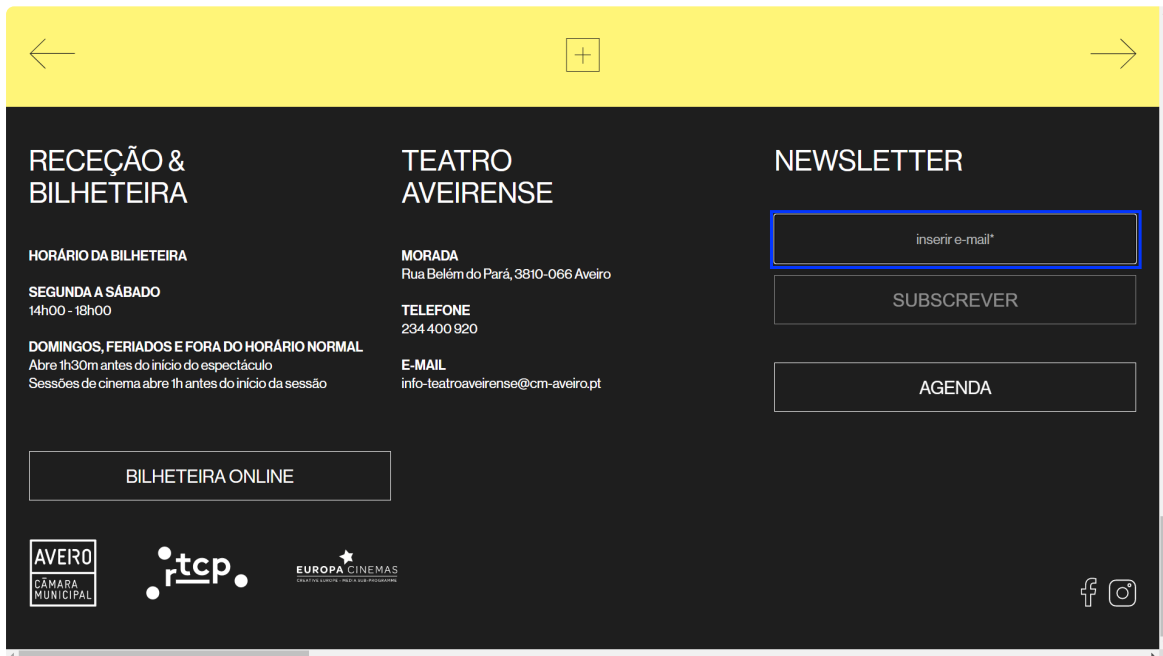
RECEÇÃO & BILHETEIRA

HORÁRIO DA BILHETEIRA

SEGUNDA A SÁBADO
14h00 - 18h00

DOMINGOS, FERIADOS E FORA DO HORÁRIO NORMAL
Abre 1h30m antes do início do espectáculo
Sessões de cinema abre 1h antes do início da sessão

BILHETEIRA ONLINE

TEATRO AVEIRENSE

MORADA
Rua Belém do Pará, 3810-066 Aveiro

TELEFONE
234 400 920

E-MAIL
info-teatroaveirense@cm-aveiro.pt

NEWSLETTER

inserir e-mail*

SUBSCREVER

AGENDA

AVEIRO
CÂMARA MUNICIPAL

rtcp

EUROPA CINEMAS
CREATIVE EUROPE - MEDIA SUB-PROGRAMME